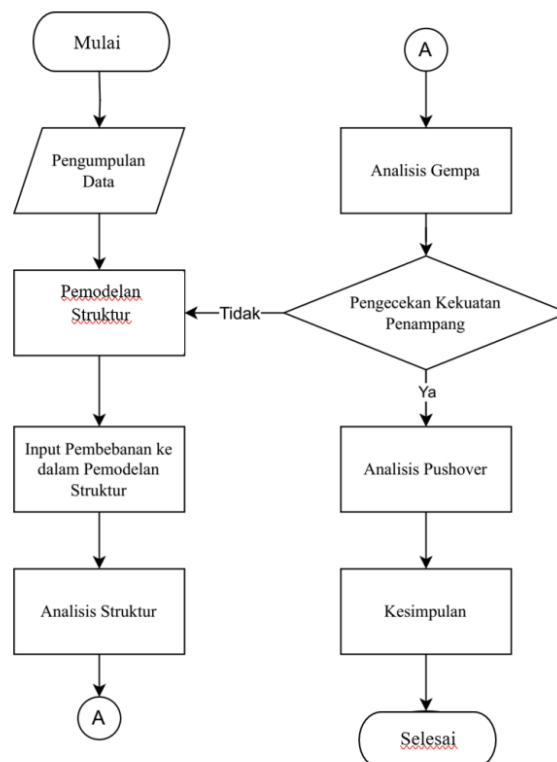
Mulai

Pengumpulan Data

Pemodelan Struktur

Input Pembebanan ke dalam Pemodelan Struktur

Analisis Struktur

A

A

Analisis Gempa

Pengecekan Kekuatan Penampang

Tidak

Ya

Analisis Pushover

Kesimpulan

Selesai